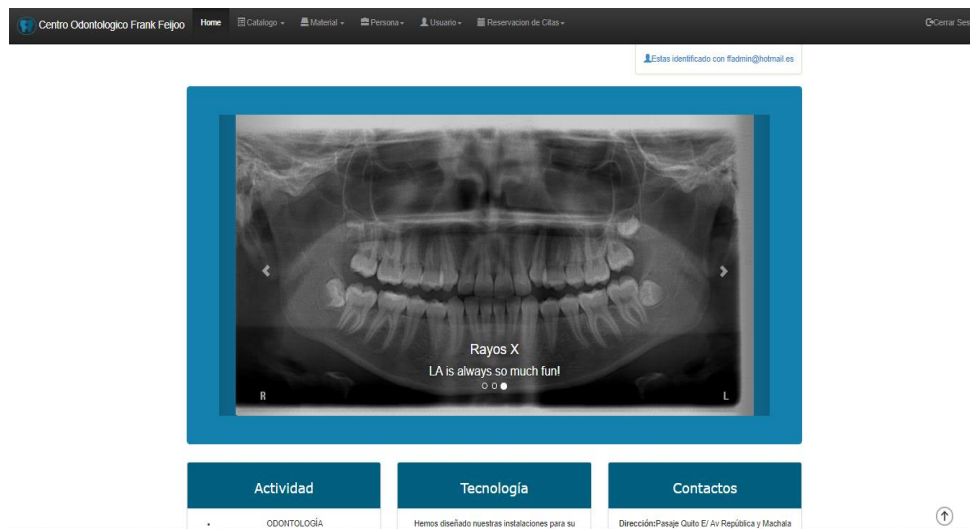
Centro Odontologico Frank Feijoo Home Catalogo Material Persona Usuario Reservacion de Citas Cerrar Ses

Estas identificado con ffadmin@hotmail.es

Rayos X

LA is always so much fun!

R L

Actividad

ODONTOLOGÍA

Tecnología

Hemos diseñado nuestras instalaciones para su

Contactos

Dirección:Pasaje Quito E/ Av República y Machala